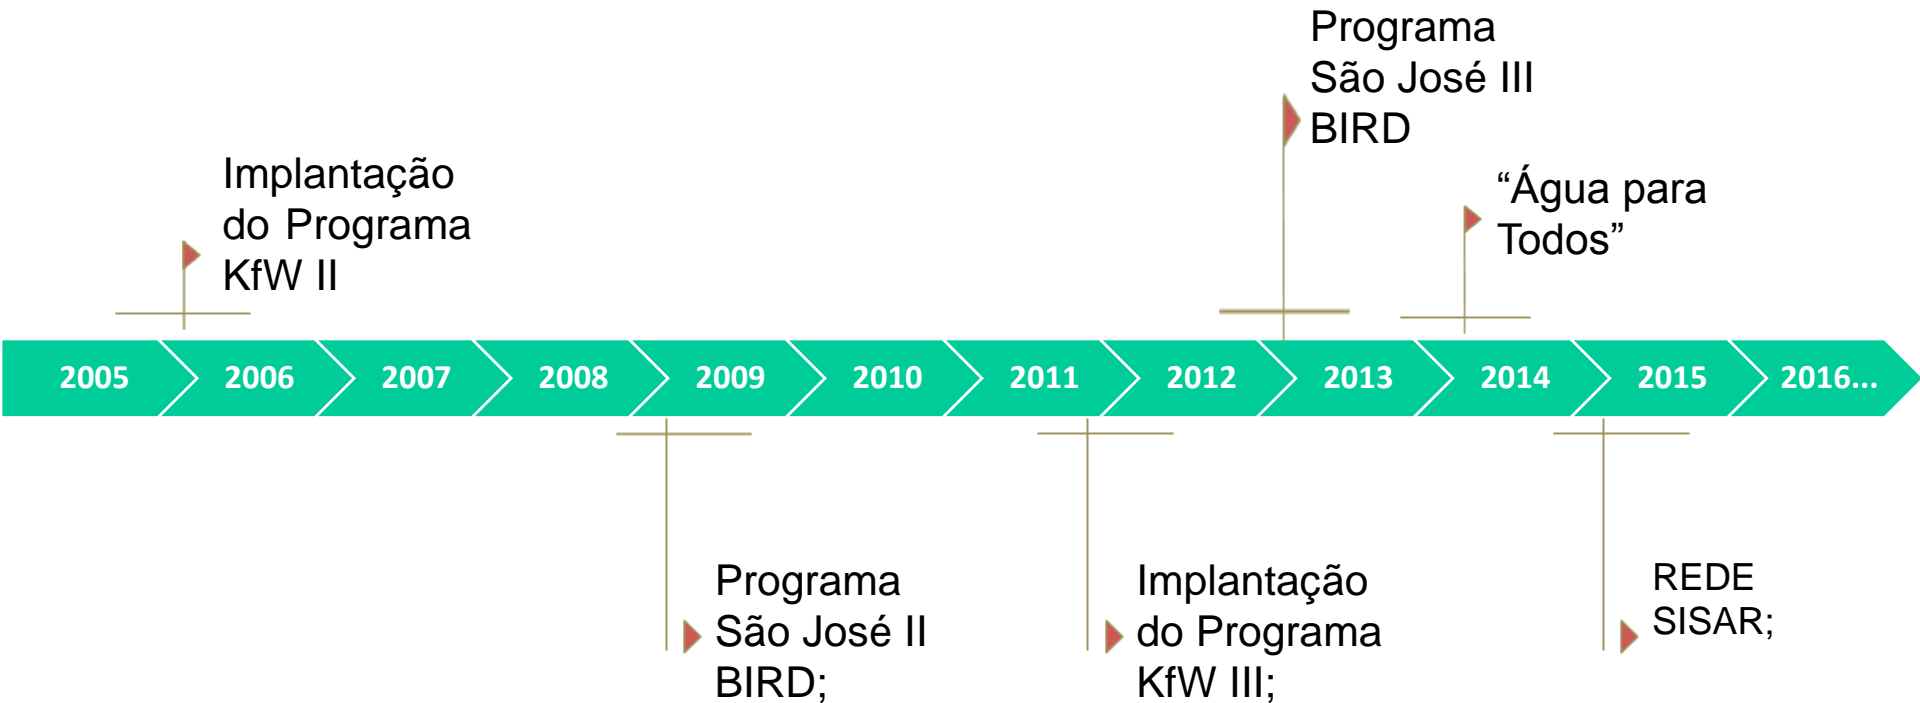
Programa
São José III
BIRD

Implantação
do Programa
KfW II

“Água para
Todos”

2005 2006 2007 2008 2009 2010 2011 2012 2013 2014 2015 2016...

Programa
São José II
BIRD;

Implantação
do Programa
KfW III;

REDE
SISAR;